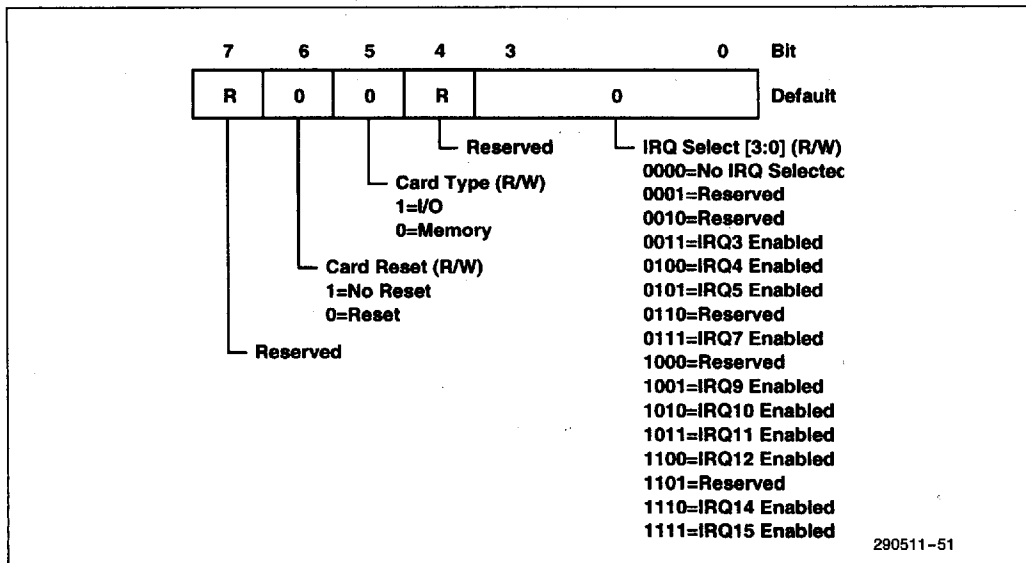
7 6 5 4 3 0 Bit

| R | 0 | 0 | R | 0 |
|---|---|---|---|---|

Default

Reserved

IRQ Select [3:0] (R/W)
0000=No IRQ Selectec
0001=Reserved
0010=Reserved
0011=IRQ3 Enabled
0100=IRQ4 Enabled
0101=IRQ5 Enabled
0110=Reserved
0111=IRQ7 Enabled
1000=Reserved
1001=IRQ9 Enabled
1010=IRQ10 Enabled
1011=IRQ11 Enabled
1100=IRQ12 Enabled
1101=Reserved
1110=IRQ14 Enabled
1111=IRQ15 Enabled

Card Type (R/W)
1=I/O
0=Memory

Card Reset (R/W)
1=No Reset
0=Reset

Reserved

290511-51